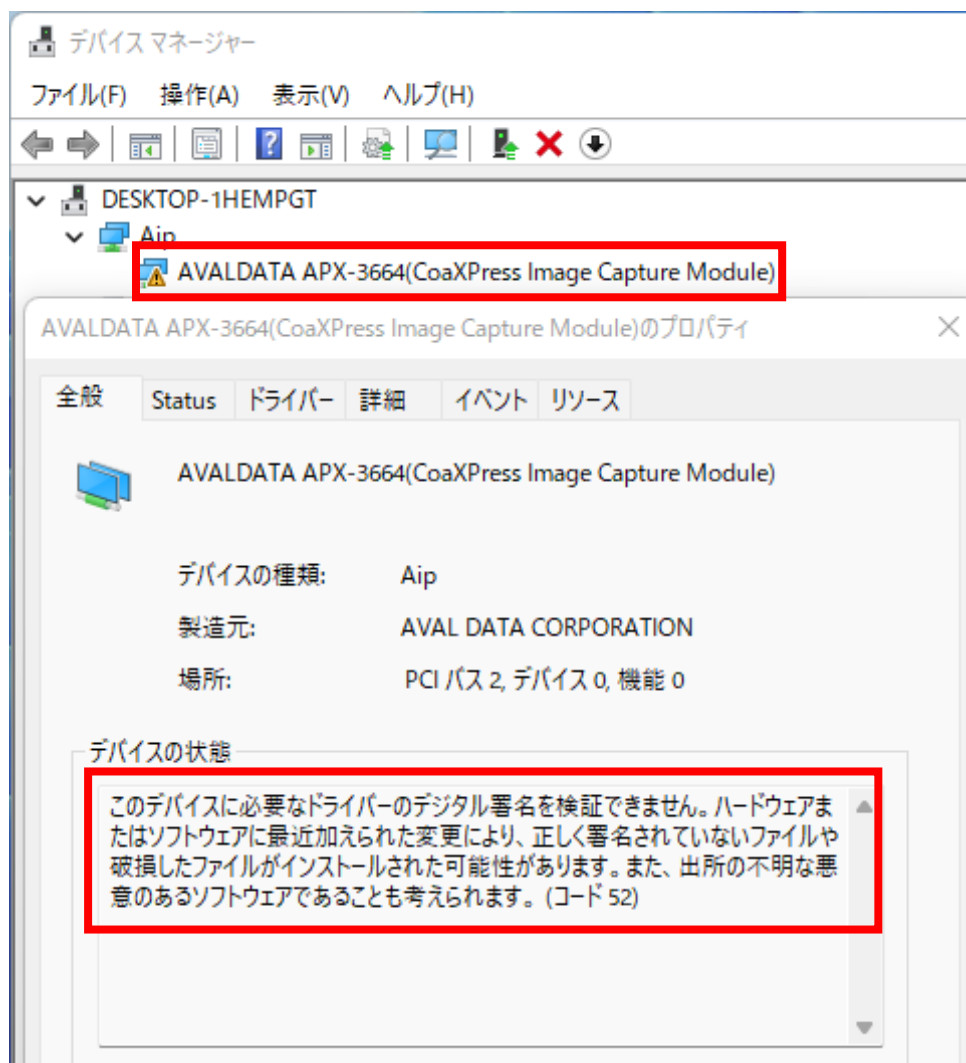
デバイス マネージャー

ファイル(F) 操作(A) 表示(V) ヘルプ(H)

DESKTOP-1HEMPGT
Aip
AVALDATA APX-3664(CoaXPress Image Capture Module)

AVALDATA APX-3664(CoaXPress Image Capture Module)のプロパティ

全般 Status ドライバー 詳細 イベント リソース

AVALDATA APX-3664(CoaXPress Image Capture Module)

デバイスの種類: Aip
製造元: AVAL DATA CORPORATION
場所: PCI バス 2, デバイス 0, 機能 0

デバイスの状態
このデバイスに必要なドライバーのデジタル署名を検証できません。ハードウェアまたはソフトウェアに最近加えられた変更により、正しく署名されていないファイルや破損したファイルがインストールされた可能性があります。また、出所の不明な悪意のあるソフトウェアであることも考えられます。(コード 52)